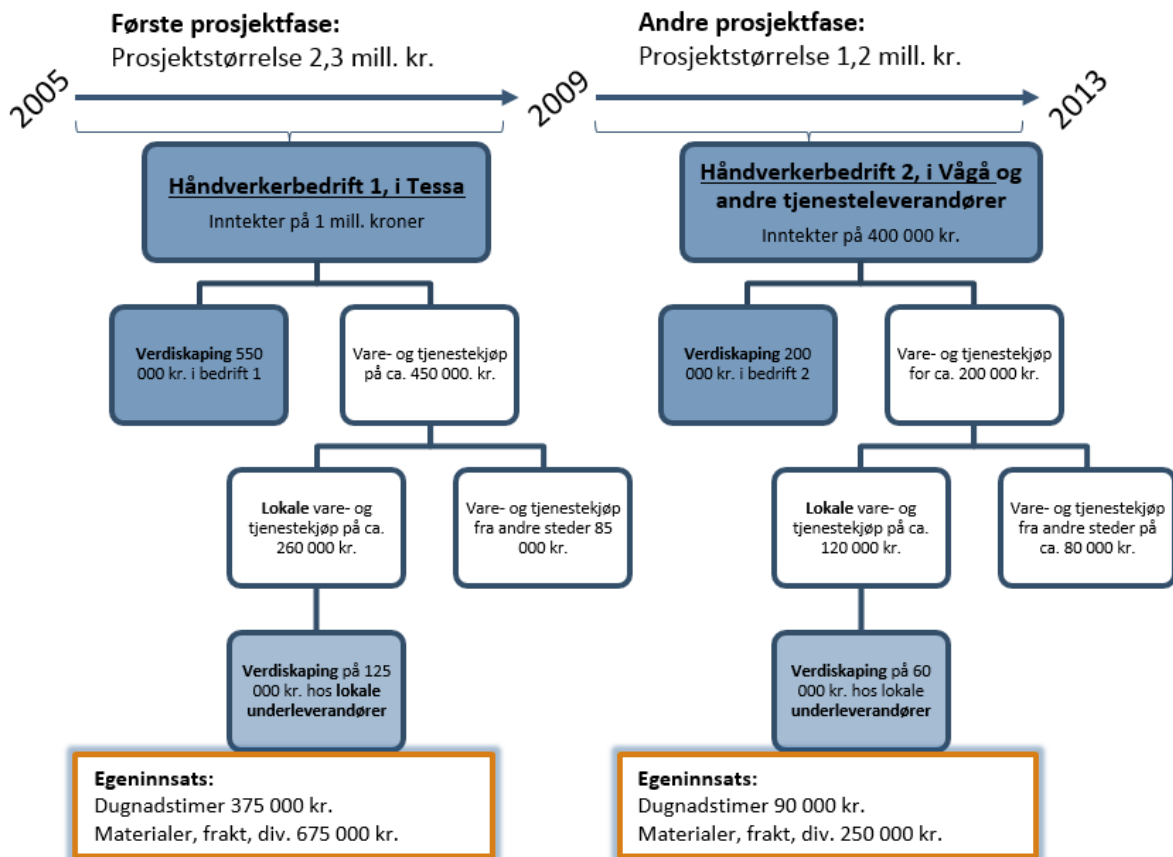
**Første prosjektfase:**
Prosjektstørrelse 2,3 mill. kr.

2005

2009

**Andre prosjektfase:**
Prosjektstørrelse 1,2 mill. kr.

2013

**Håndverkerbedrift 1, i Tessa**
Inntekter på 1 mill. kroner

**Verdiskaping** 550 000 kr. i bedrift 1

Vare- og tjenestekjøp på ca. 450 000. kr.

**Lokale** vare- og tjenestekjøp på ca. 260 000 kr.

Vare- og tjenestekjøp fra andre steder 85 000 kr.

**Verdiskaping** på 125 000 kr. hos **lokale underleverandører**

**Egeninnsats:**
Dugnadstimer 375 000 kr.
Materialer, frakt, div. 675 000 kr.

**Håndverkerbedrift 2, i Vågå og andre tjenesteleverandører**
Inntekter på 400 000 kr.

**Verdiskaping** 200 000 kr. i bedrift 2

Vare- og tjenestekjøp for ca. 200 000 kr.

**Lokale** vare- og tjenestekjøp på ca. 120 000 kr.

Vare- og tjenestekjøp fra andre steder på ca. 80 000 kr.

**Verdiskaping** på 60 000 kr. hos lokale **underleverandører**

**Egeninnsats:**
Dugnadstimer 90 000 kr.
Materialer, frakt, div. 250 000 kr.